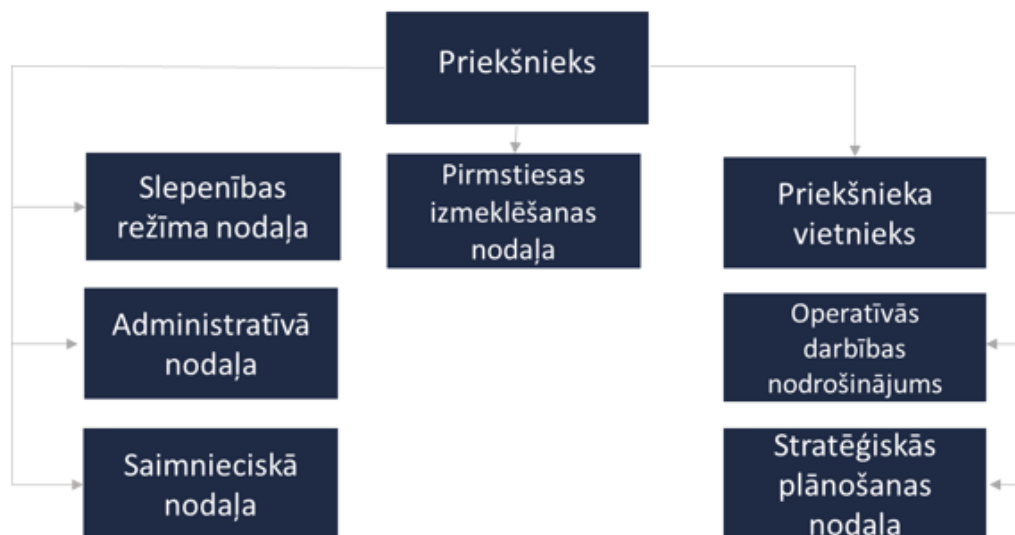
Priekšnieks

Slepenības režīma nodaļa

Administratīvā nodaļa

Saimnieciskā nodaļa

Pirmstiesas izmeklēšanas nodaļa

Priekšnieka vietnieks

Operatīvās darbības nodrošinājums

Stratēģiskās plānošanas nodaļa